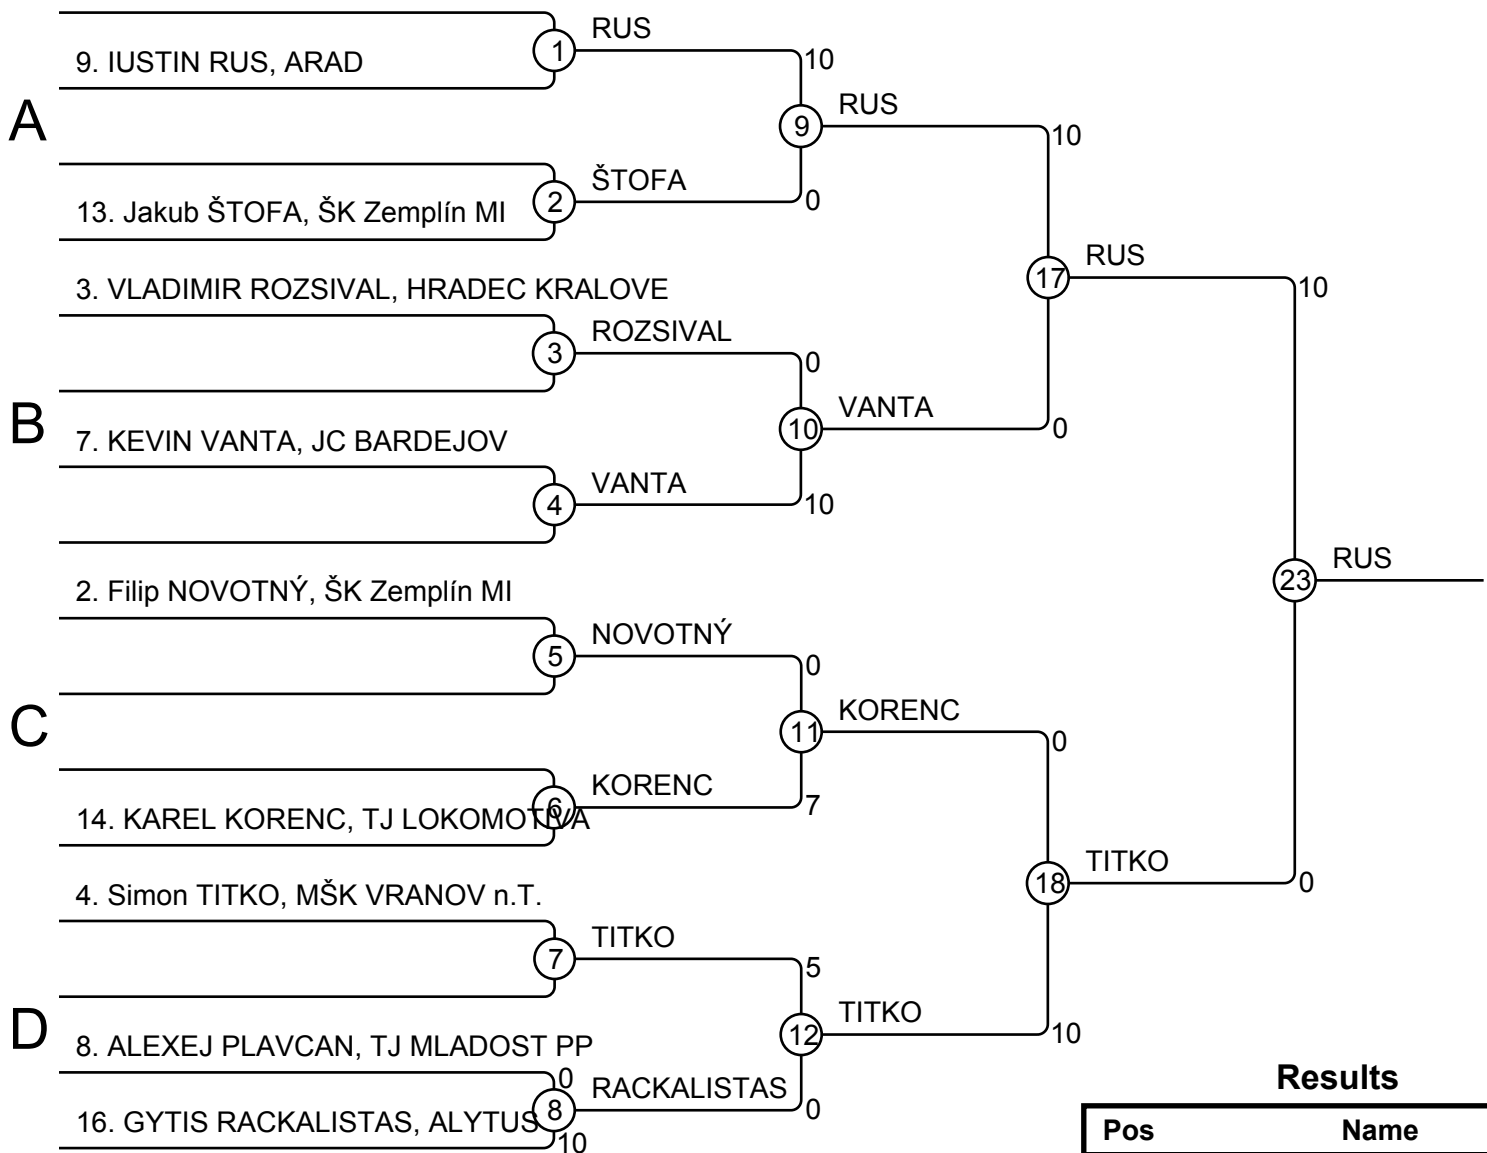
9. IUSTIN RUS, ARAD
1
RUS
10
9
RUS
10
A
13. Jakub ŠTOFA, ŠK Zemplín MI
2
ŠTOFA
0
17
RUS
10
3. VLADIMIR ROZSIVAL, HRADEC KRALOVE
3
ROZSIVAL
0
B
10
VANTA
0
7. KEVIN VANTA, JC BARDEJOV
4
VANTA
10
23
RUS
2. Filip NOVOTNÝ, ŠK Zemplín MI
5
NOVOTNÝ
0
C
11
KORENC
0
14. KAREL KORENC, TJ LOKOMOTIVA
6
KORENC
7
18
TITKO
0
4. Simon TITKO, MŠK VRANOV n.T.
7
TITKO
5
D
12
TITKO
10
8. ALEXEJ PLAVCAN, TJ MLADOST PP
0
8
RACKALISTAS
0
16. GYTIS RACKALISTAS, ALYTUS
10

Results

| Pos | Name |
|---|---|